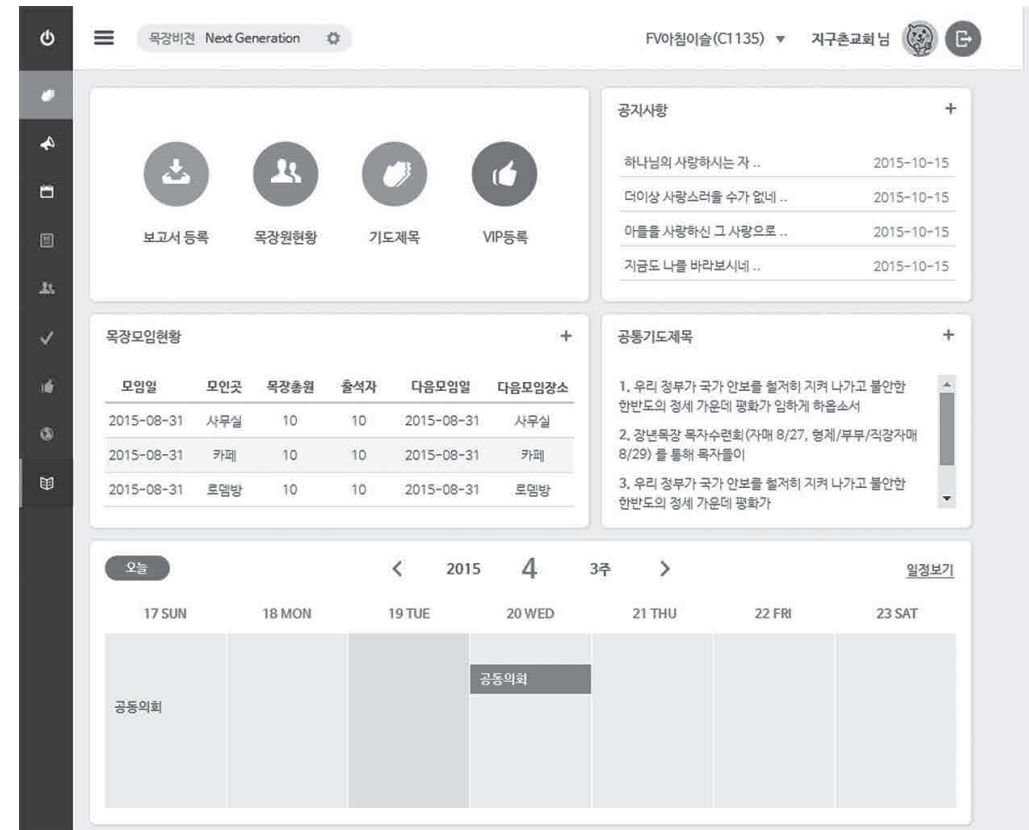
목장비전 Next Generation

FV아침이슬(C1135) ▾ 지구촌교회 님

보고서 등록
목장원현황
기도제목
VIP등록

공지사항 +

| | |
|---|---|
| 하나님의 사랑하시는 자 .. | 2015-10-15 |
| 더이상 사랑스러울 수가 없네 .. | 2015-10-15 |
| 아들을 사랑하신 그 사랑으로 .. | 2015-10-15 |
| 지금도 나를 바라보시네 .. | 2015-10-15 |

목장모임현황 +

| 모임일 | 모인곳 | 목장총원 | 출석자 | 다음모임일 | 다음모임장소 |
|---|---|---|---|---|---|
| 2015-08-31 | 사무실 | 10 | 10 | 2015-08-31 | 사무실 |
| 2015-08-31 | 카페 | 10 | 10 | 2015-08-31 | 카페 |
| 2015-08-31 | 로뎀방 | 10 | 10 | 2015-08-31 | 로뎀방 |

공통기도제목 +

1. 우리 정부가 국가 안보를 철저히 지켜 나가고 불안한 한반도의 정세 가운데 평화가 임하게 하옵소서

2. 장년목장 목자수련회(자매 8/27, 형제/부부/직장자매 8/29) 를 통해 목자들이

3. 우리 정부가 국가 안보를 철저히 지켜 나가고 불안한 한반도의 정세 가운데 평화가

오늘 ‹ 2015 4 3주 › 일정보기

| 17 SUN | 18 MON | 19 TUE | 20 WED | 21 THU | 22 FRI | 23 SAT |
|---|---|---|---|---|---|---|
| 공동의회 | | | 공동의회 | | | |